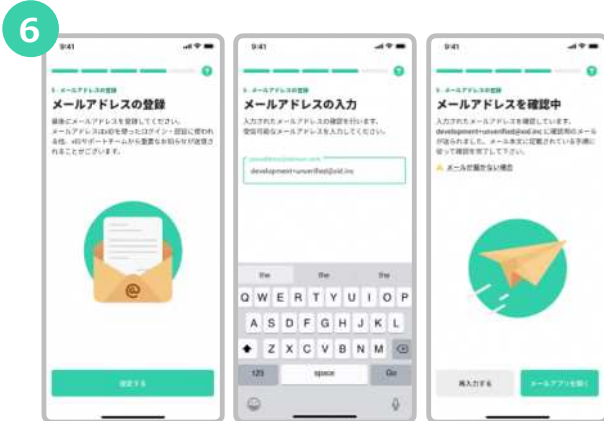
6

9:41

5. メールアドレスの登録

メールアドレスの登録

最後にメールアドレスを登録してください。メールアドレスはxIDを使ったログイン・認証に使われる他、xIDサポートチームから重要なお知らせが送信されることがあります。

@

設定する

9:41

5. メールアドレスの登録

メールアドレスの入力

入力されたメールアドレスの確認を行います。受信可能なメールアドレスを入力してください。

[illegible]

development+unverified@xid.inc

the the the

Q W E R T Y U I O P

A S D F G H J K L

Z X C V B N M

123 space Go

9:41

5. メールアドレスの登録

メールアドレスを確認中

入力されたメールアドレスを確認しています。development+unverified@xid.inc に確認用のメールが送られました。メール本文に記載されている手順に従って確認を完了して下さい。

メールが届かない場合

再入力する

メールアプリを開く